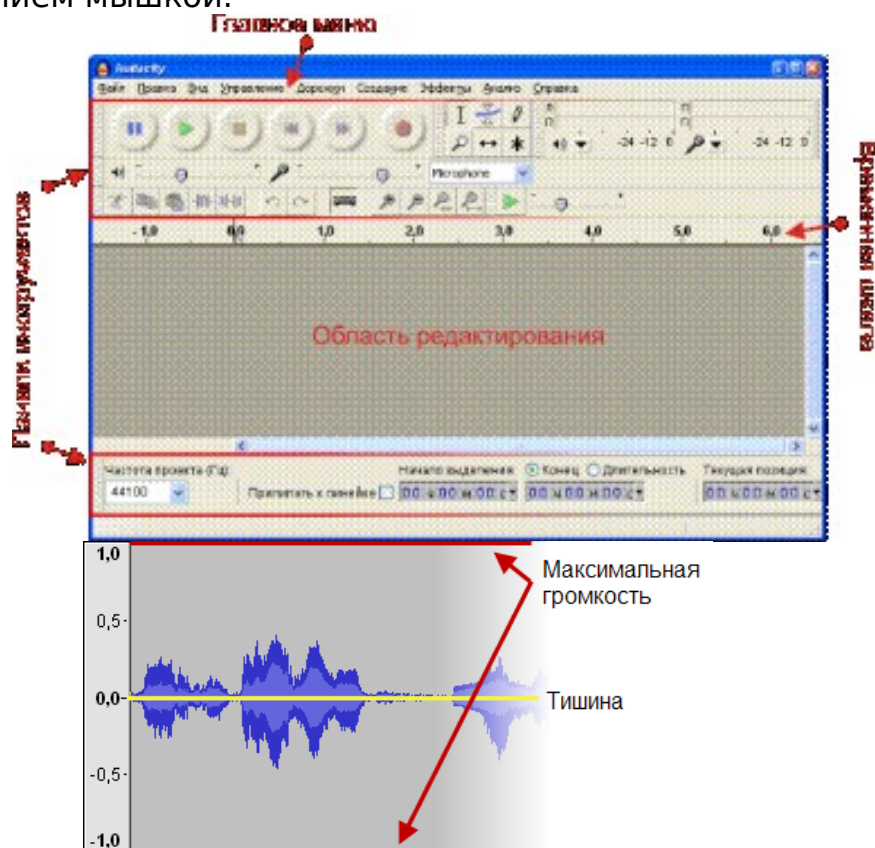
нием мышкой.

Главное меню

Audacity

Файл Правка Вид Управление Дорожки Создание Эффекты Анализ Справка

Панели инструментов

Временная шкала

Microphone

-1,0 0,0 1,0 2,0 3,0 4,0 5,0 6,0

Область редактирования

Частота проекта (Гц): 44100

Прилипать к линейке

Начало выделения: Конец Длительность

Текущая позиция:

1,0

0,5

0,0

-0,5

-1,0

Максимальная громкость

Тишина